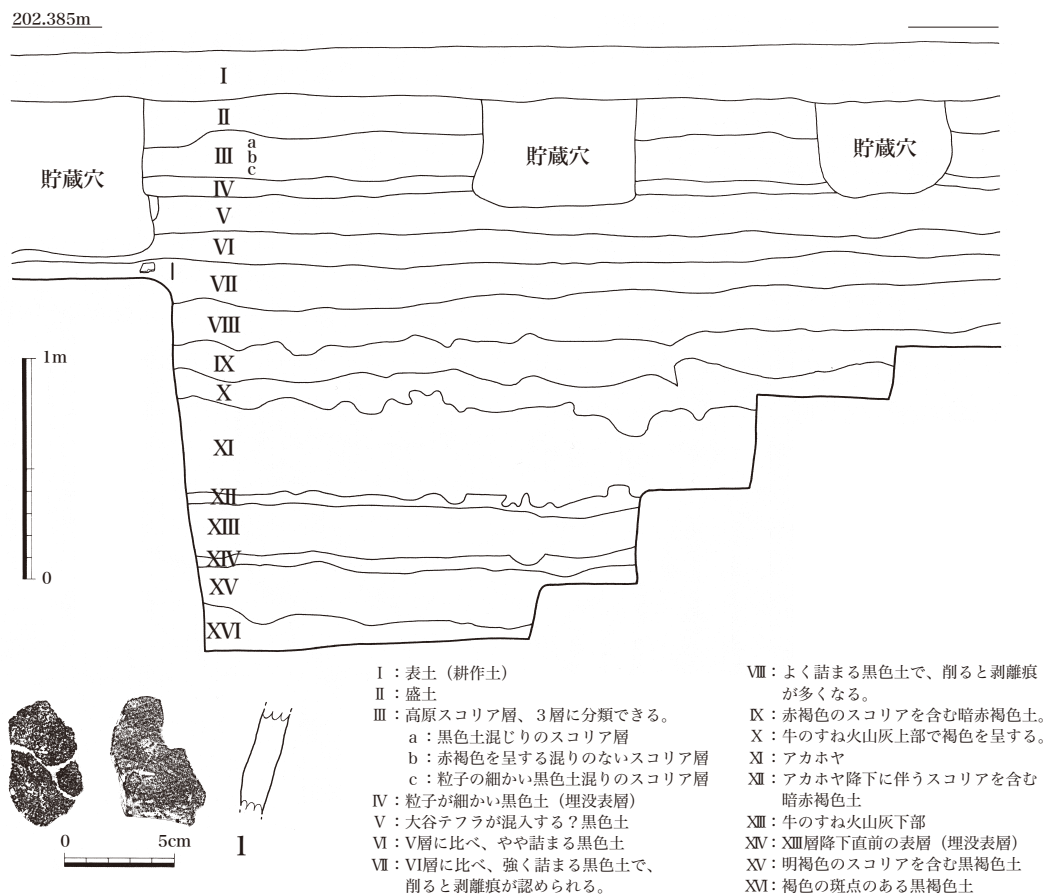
202.385m

I
II
III a b c
IV
V
VI
VII
VIII
IX
X
XI
XII
XIII
XIV
XV
XVI

貯蔵穴
貯蔵穴
貯蔵穴

1m
0

0 5cm
1

Ⅰ：表土（耕作土）
Ⅱ：盛土
Ⅲ：高原スコリア層、3層に分類できる。
a：黒色土混じりのスコリア層
b：赤褐色を呈する混りのないスコリア層
c：粒子の細かい黒色土混りのスコリア層
Ⅳ：粒子が細かい黒色土（埋没表層）
Ⅴ：大谷テフラが混入する？黒色土
Ⅵ：Ⅴ層に比べ、やや詰まる黒色土
Ⅶ：Ⅵ層に比べ、強く詰まる黒色土で、削ると剥離痕が認められる。

Ⅷ：よく詰まる黒色土で、削ると剥離痕が多くなる。
Ⅸ：赤褐色のスコリアを含む暗赤褐色土。
Ⅹ：牛のすね火山灰上部で褐色を呈する。
Ⅺ：アカホヤ
Ⅻ：アカホヤ降下に伴うスコリアを含む暗赤褐色土
XIII：牛のすね火山灰下部
XIV：XIII層降下直前の表層（埋没表層）
XV：明褐色のスコリアを含む黒褐色土
XVI：褐色の斑点のある黒褐色土